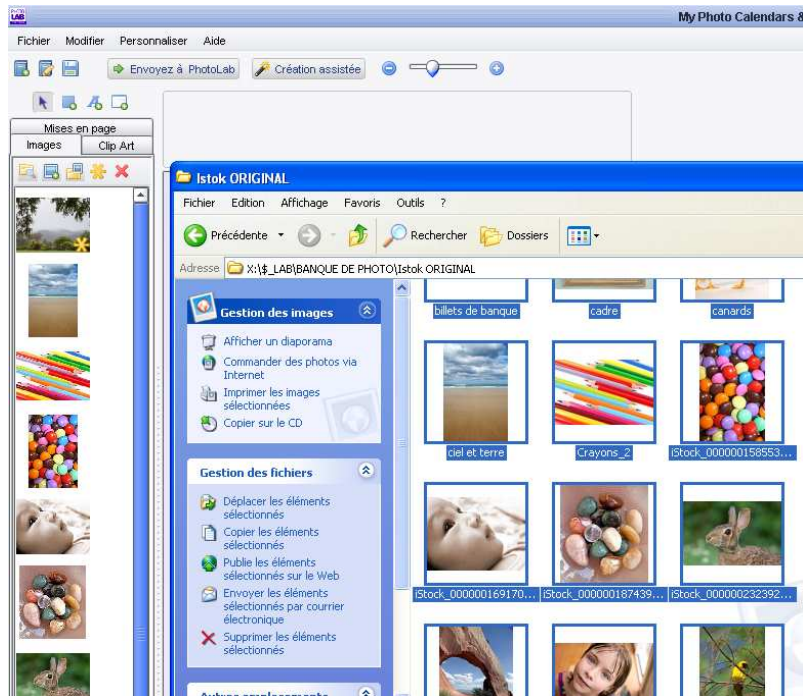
My Photo Calendars &

Fichier Modifier Personnaliser Aide

Envoyez à PhotoLab Création assistée

Mises en page
Images Clip Art

Istok ORIGINAL

Fichier Edition Affichage Favoris Outils ?

Précédente Rechercher Dossiers

Adresse X:\$_LAB\BANQUE DE PHOTO\Istok ORIGINAL

Gestion des images

Afficher un diaporama
Commander des photos via Internet
Imprimer les images sélectionnées
Copier sur le CD

Gestion des fichiers

Déplacer les éléments sélectionnés
Copier les éléments sélectionnés
Publie les éléments sélectionnés sur le Web
Envoyer les éléments sélectionnés par courrier électronique
Supprimer les éléments sélectionnés

billets de banque
cadre
canards
ciel et terre
Crayons_2
iStock_000000158553...
iStock_000000169170...
iStock_000000187439...
iStock_000000232392...